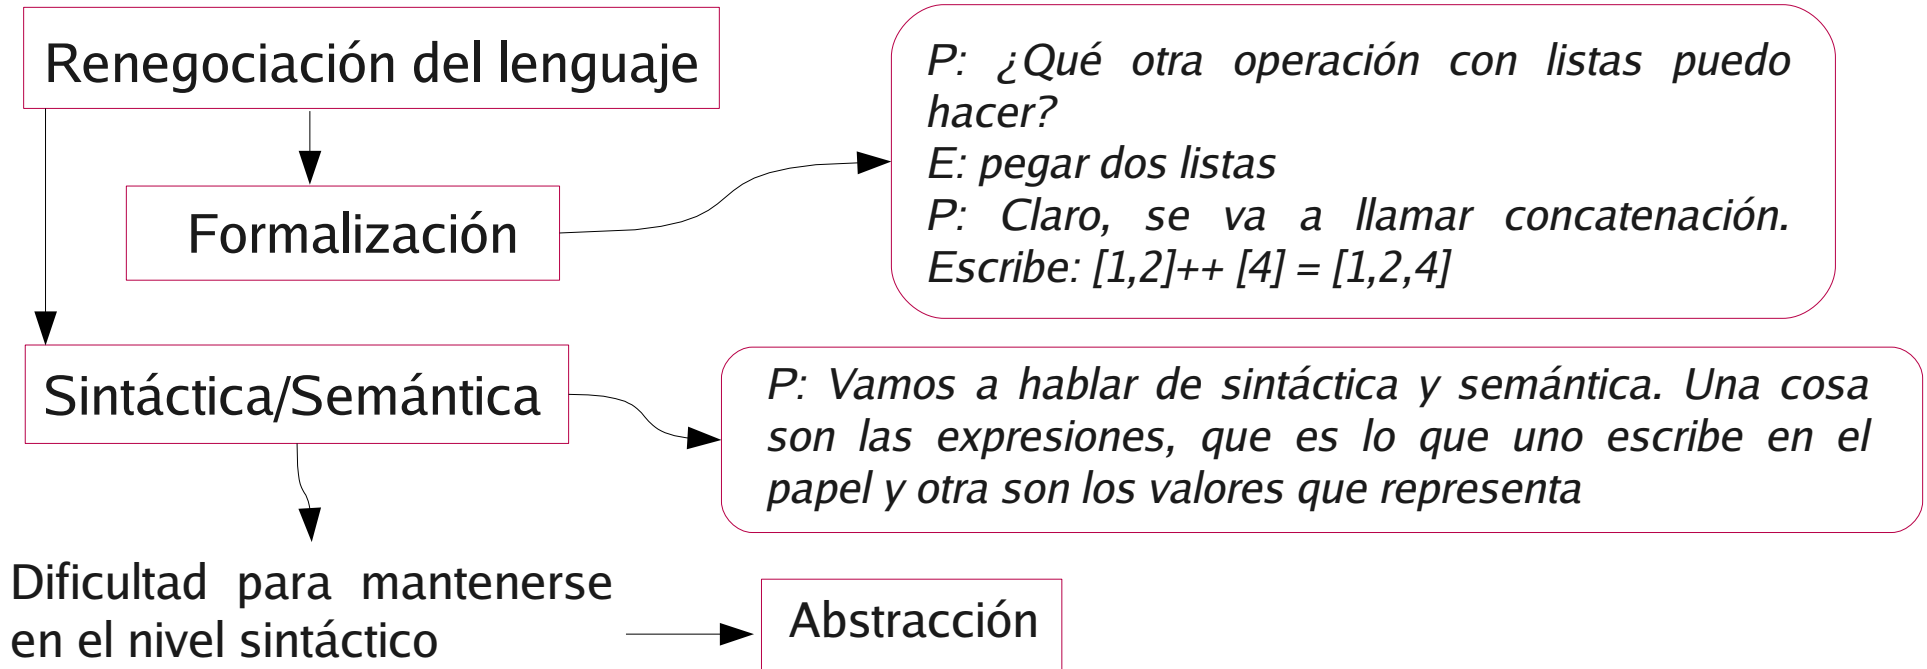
Renegociación del lenguaje

Formalización

P: ¿Qué otra operación con listas puedo hacer?
E: pegar dos listas
P: Claro, se va a llamar concatenación. Escribe: [1,2]++ [4] = [1,2,4]

Sintáctica/Semántica

P: Vamos a hablar de sintáctica y semántica. Una cosa son las expresiones, que es lo que uno escribe en el papel y otra son los valores que representa

Dificultad para mantenerse en el nivel sintáctico

Abstracción